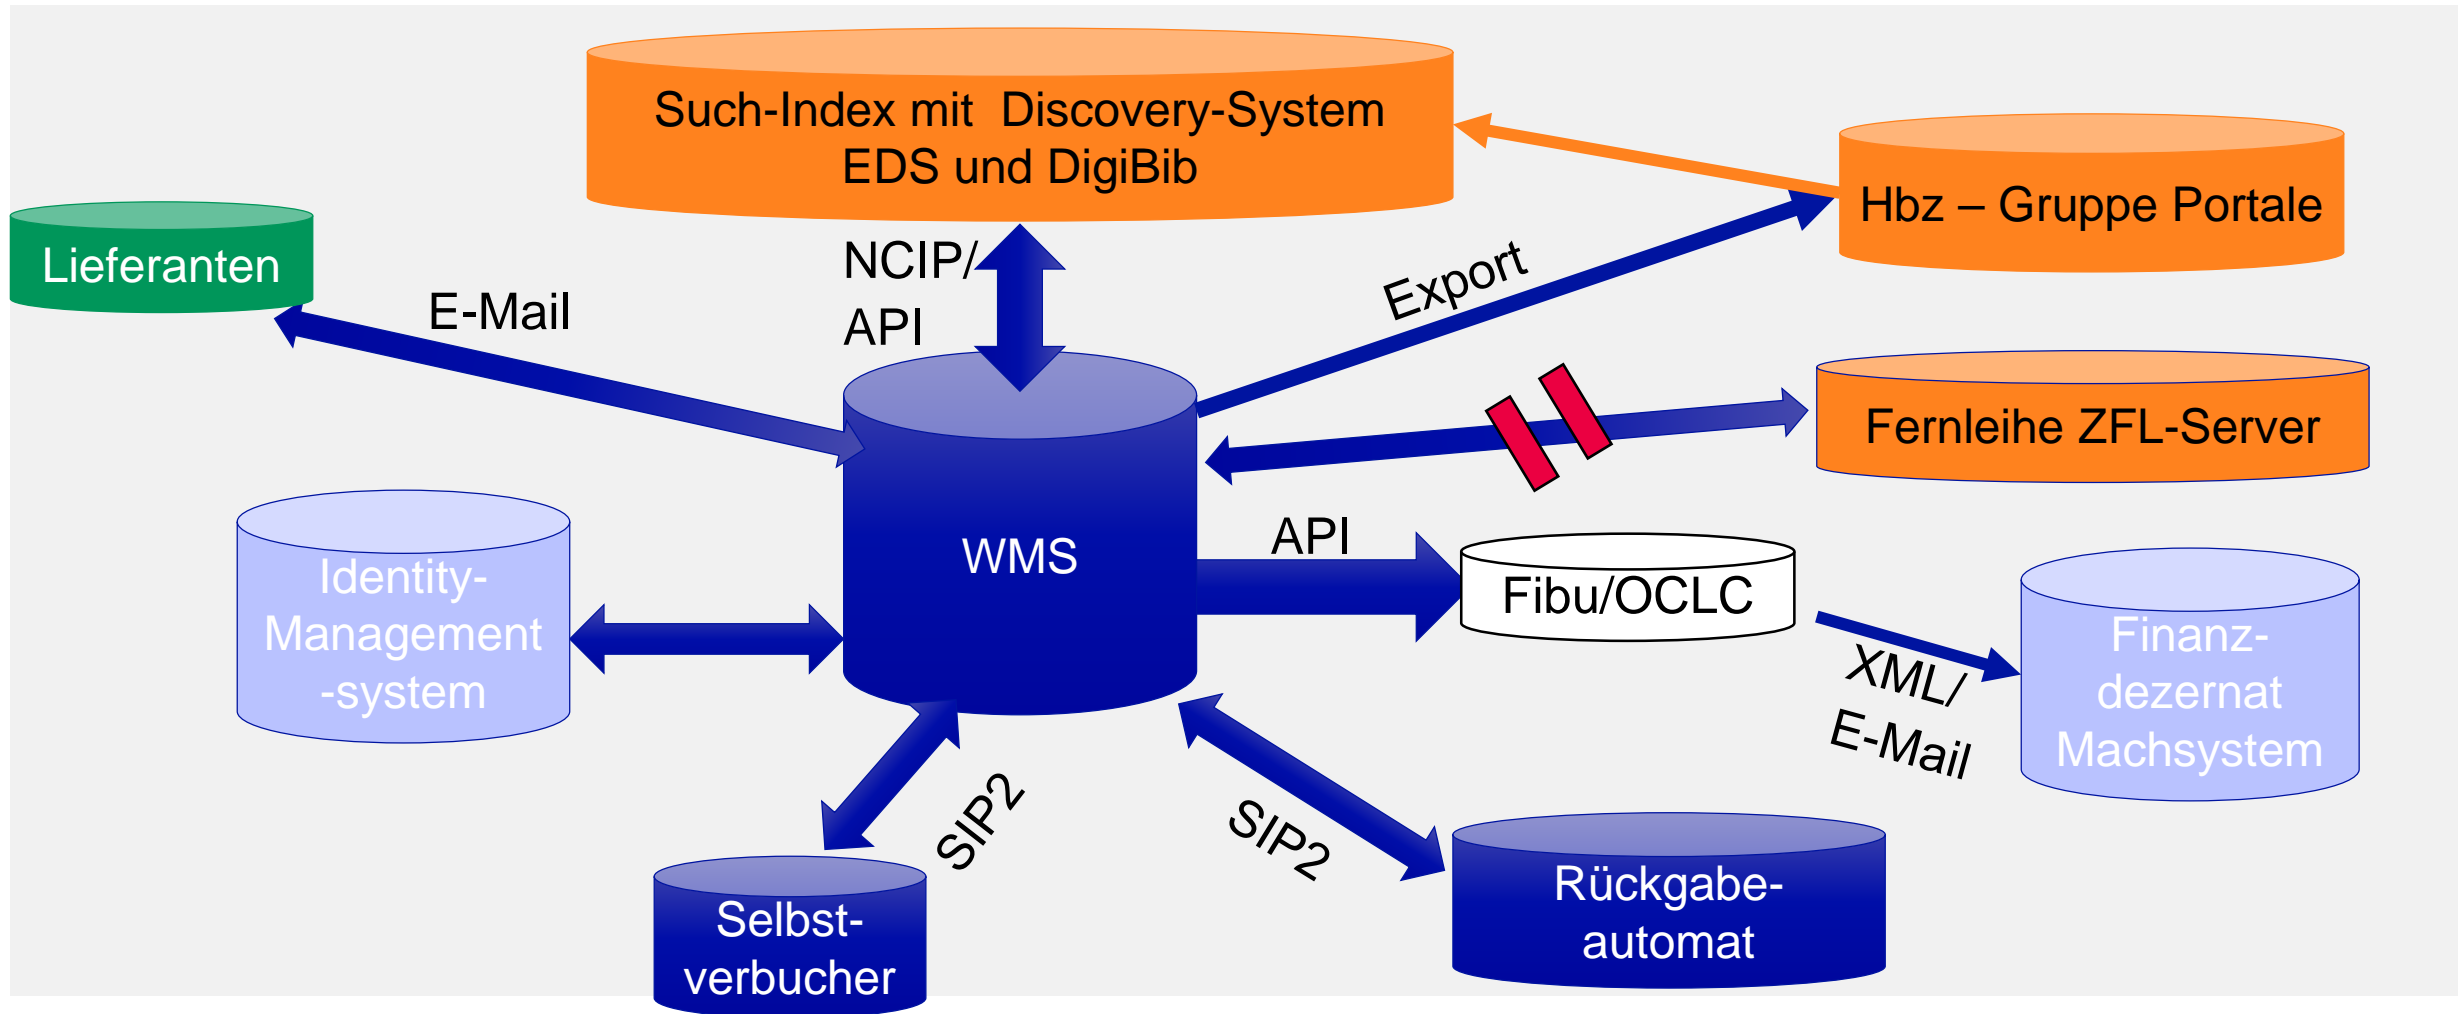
Such-Index mit Discovery-System EDS und DigiBib

Hbz – Gruppe Portale

Lieferanten

E-Mail

NCIP/ API

Export

Fernleihe ZFL-Server

WMS

Identity-Management-system

API

Fibu/OCLC

XML/ E-Mail

Finanz-dezernat Machsystem

SIP2

SIP2

Selbst-verbucher

Rückgabe-automat